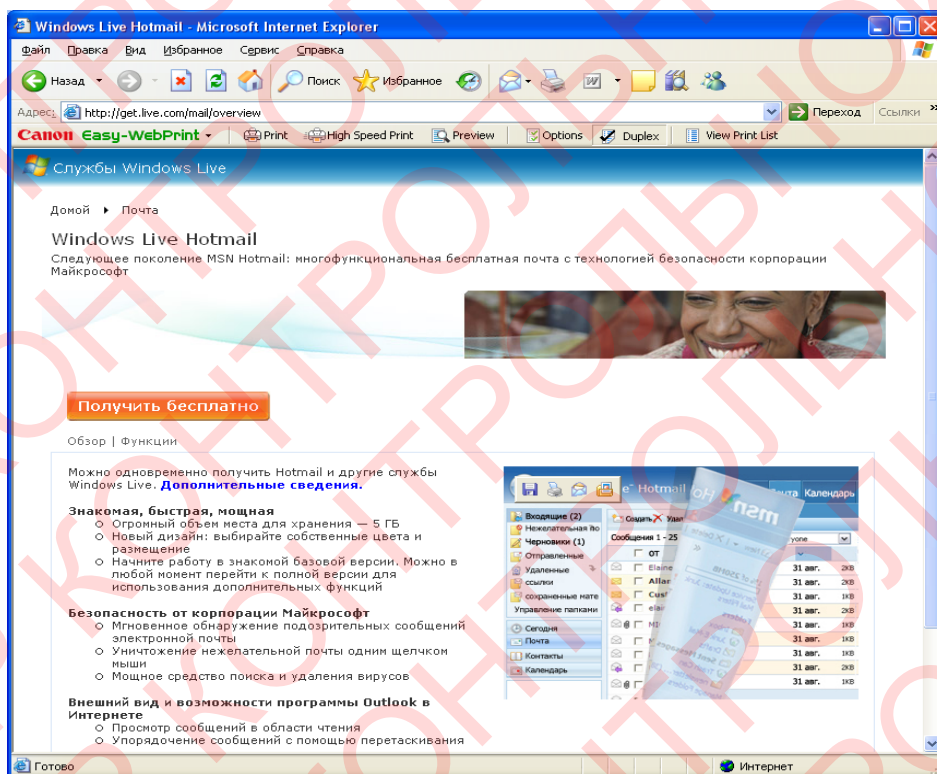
Windows Live Hotmail - Microsoft Internet Explorer

Файл Правка Вид Избранное Сервис Справка

Назад Поиск Избранное

Адрес http://get.live.com/mail/overview Переход Ссылки

Canon Easy-WebPrint Print High Speed Print Preview Options Duplex View Print List

Службы Windows Live

Домой ▸ Почта

Windows Live Hotmail

Следующее поколение MSN Hotmail: многофункциональная бесплатная почта с технологией безопасности корпорации Майкрософт

Получить бесплатно

Обзор | Функции

Можно одновременно получить Hotmail и другие службы Windows Live. Дополнительные сведения.

Знакомая, быстрая, мощная
○ Огромный объем места для хранения — 5 ГБ
○ Новый дизайн: выбирайте собственные цвета и размещение
○ Начните работу в знакомой базовой версии. Можно в любой момент перейти к полной версии для использования дополнительных функций

Безопасность от корпорации Майкрософт
○ Мгновенное обнаружение подозрительных сообщений электронной почты
○ Уничтожение нежелательной почты одним щелчком мыши
○ Мощное средство поиска и удаления вирусов

Внешний вид и возможности программы Outlook в Интернете
○ Просмотр сообщений в области чтения
○ Упорядочение сообщений с помощью перетаскивания

Hotmail Почта Календарь
Входящие (2)
Нежелательная по
Черновики (1)
Отправленные
Удаленные
ссылки
сохраненные мате
Управление папками
Сегодня
Почта
Контакты
Календарь
Создать Удал
Сообщения 1 - 25
От
Elaine
Allan
Cust
elai
31 авг. 2KB
31 авг. 2KB
31 авг. 1KB
31 авг. 2KB
31 авг. 1KB
31 авг. 1KB
31 авг. 1KB
31 авг. 2KB
31 авг. 1KB
msn

Готово Интернет